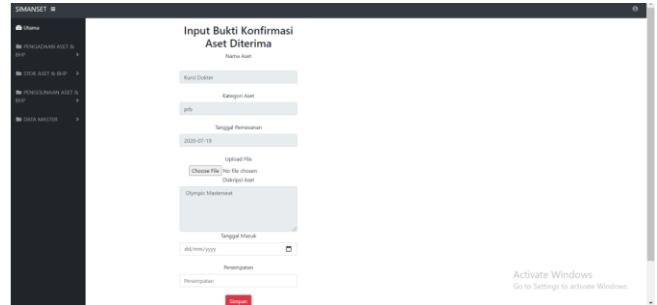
SIMANSET ≡

Utama

PENGADAAN ASET & BHP

STOK ASET & BHP

PENGGUNAAN ASET & BHP

DATA MASTER

Input Bukti Konfirmasi Aset Diterima

Nama Aset

Kursi Dokter

Kategori Aset

prb

Tanggal Pemesanan

2020-07-19

Upload File

Choose File No file chosen

Diskripsi Aset

Olympic Masterseat

Tanggal Masuk

dd/mm/yyyy

Penempatan

Penempatan

Simpan

Activate Windows
Go to Settings to activate Windows.